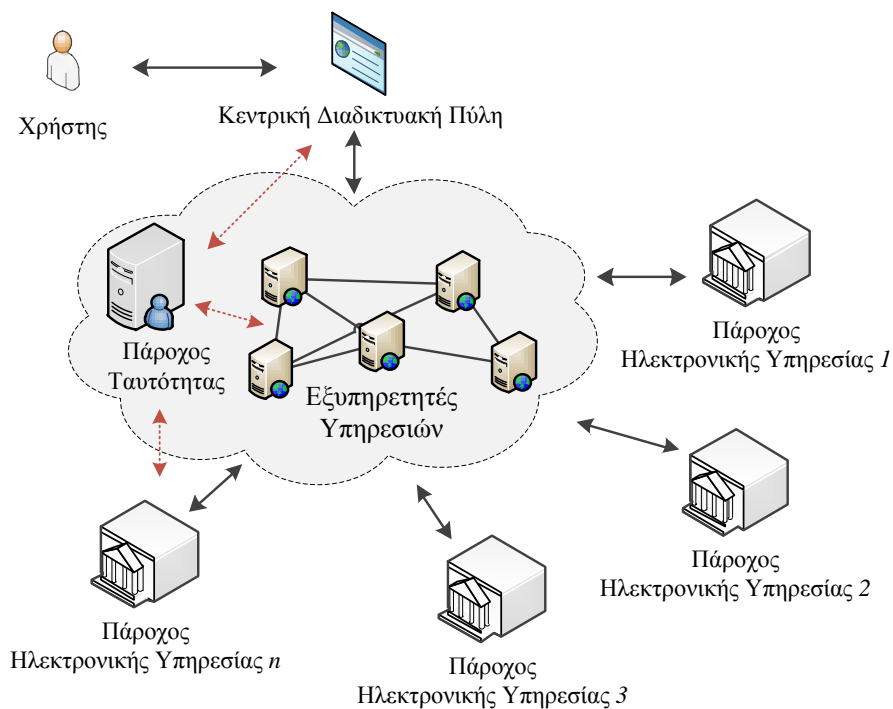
Χρήστης

Κεντρική Διαδικτυακή Πύλη

Πάροχος Ταυτότητας

Εξυπηρετητές Υπηρεσιών

Πάροχος Ηλεκτρονικής Υπηρεσίας 1

Πάροχος Ηλεκτρονικής Υπηρεσίας 2

Πάροχος Ηλεκτρονικής Υπηρεσίας n

Πάροχος Ηλεκτρονικής Υπηρεσίας 3